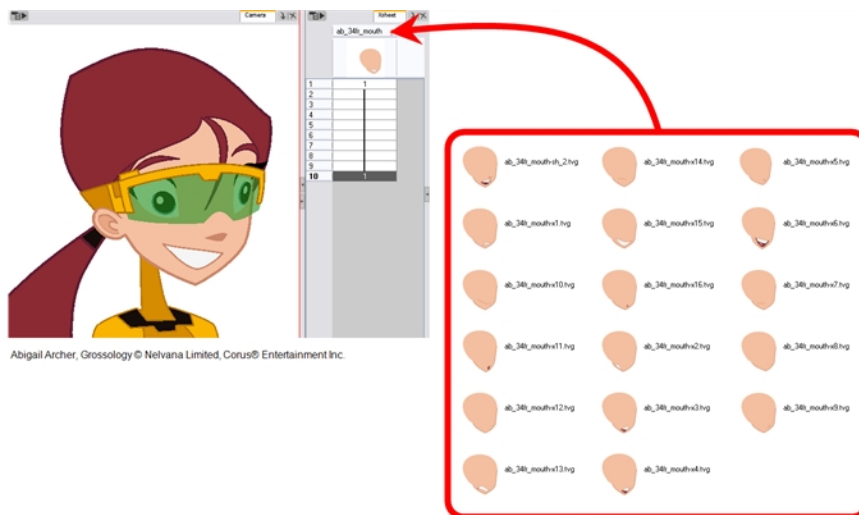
Camera

Xsheet

ab_34fr_mouth

1 1
2
3
4
5
6
7
8
9
10 1

Abigail Archer, Grossology © Nelvana Limited, Corus® Entertainment Inc.

ab_34fr_mouth-sh_2.tvg
ab_34fr_mouthx14.tvg
ab_34fr_mouthx5.tvg
ab_34fr_mouthx1.tvg
ab_34fr_mouthx15.tvg
ab_34fr_mouthx6.tvg
ab_34fr_mouthx10.tvg
ab_34fr_mouthx16.tvg
ab_34fr_mouthx7.tvg
ab_34fr_mouthx11.tvg
ab_34fr_mouthx2.tvg
ab_34fr_mouthx8.tvg
ab_34fr_mouthx12.tvg
ab_34fr_mouthx3.tvg
ab_34fr_mouthx9.tvg
ab_34fr_mouthx13.tvg
ab_34fr_mouthx4.tvg